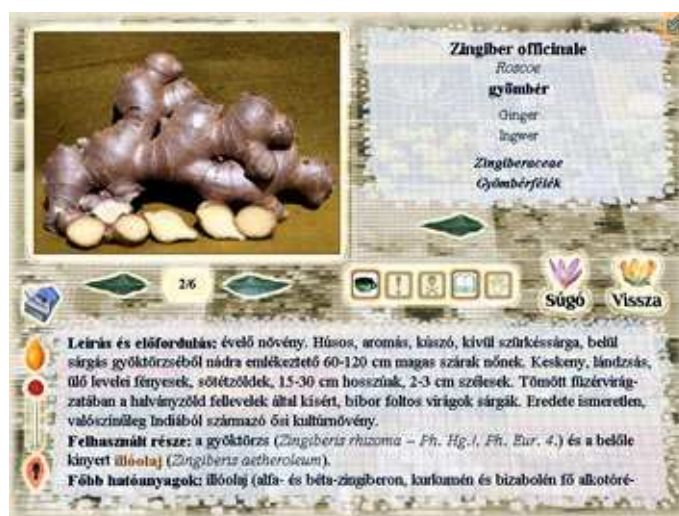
Zingiber officinale
Roscoe
gyömbér
Ginger
Ingwer
Zingiberaceae
Gyömbérfélék

2/6

Súgó
Vissza

Leírás és előfordulás: évelő növény. Húsos, aromás, kúszó, kívül szürkéssárga, belül sárgás gyöktörzséből nádra emlékeztető 60-120 cm magas szárak nőnek. Keskeny, lándzsás, ülő levelei fényesek, sötétzöldek, 15-30 cm hosszúak, 2-3 cm szélesek. Tömött füzérvirágzatában a halványzöld fellevelek által kísért, bíbor foltos virágok sárgák. Eredete ismeretlen, valószínűleg Indiából származó ősi kultúrnövény.
Felhasznált része: a gyöktörzs (Zingiberis rhizoma – Ph. Hg.I, Ph. Eur. 4.) és a belőle kinyert illóolaj (Zingiberis aetheroleum).
Főbb hatóanyagok: illóolaj (alfa- és béta-zingiberon, kurkumén és bizabolén fő alkotóré-